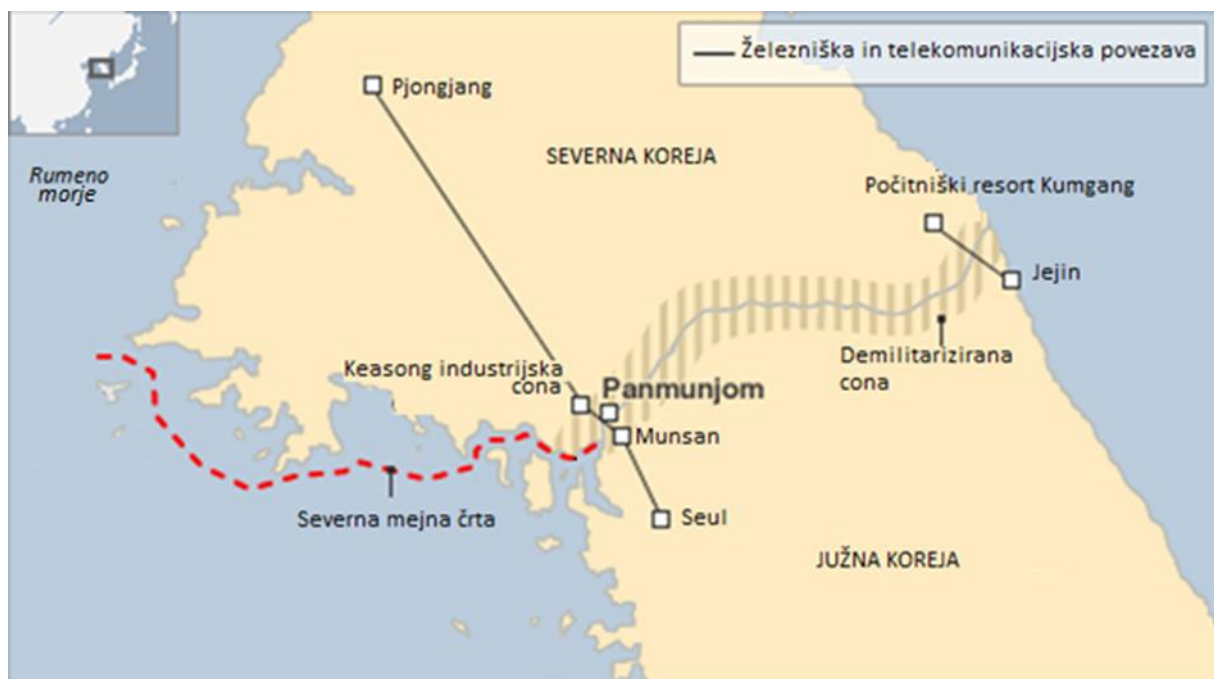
Železniška in telekomunikacijska povezava

Pjongjang

Rumeno morje

SEVERNA KOREJA

Počitniški resort Kumgang

Jejin

Demilitarizirana cona

Keasong industrijska cona

Panmunjom

Munsan

Seul

Severna mejna črta

JUŽNA KOREJA